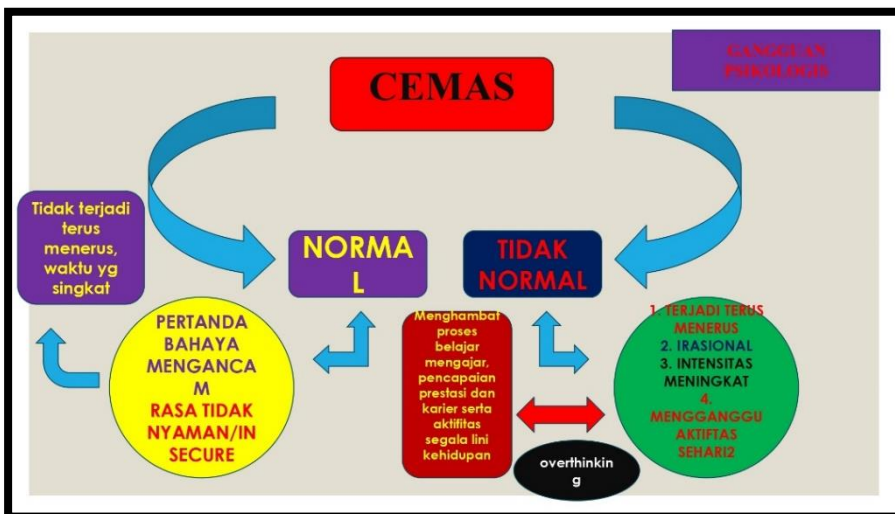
GANGGUAN PSIKOLOGIS

CEMAS

Tidak terjadi terus menerus, waktu yg singkat

NORMAL

TIDAK NORMAL

PERTANDA BAHAYA MENGANCAM
RASA TIDAK NYAMAN/INSECURE

Menghambat proses belajar mengajar, pencapaian prestasi dan karier serta aktifitas segala lini kehidupan

1. TERJADI TERUS MENERUS
2. IRASIONAL
3. INTENSITAS MENINGKAT
4. MENGGANGGU AKTIFTAS SEHARI2

overthinking